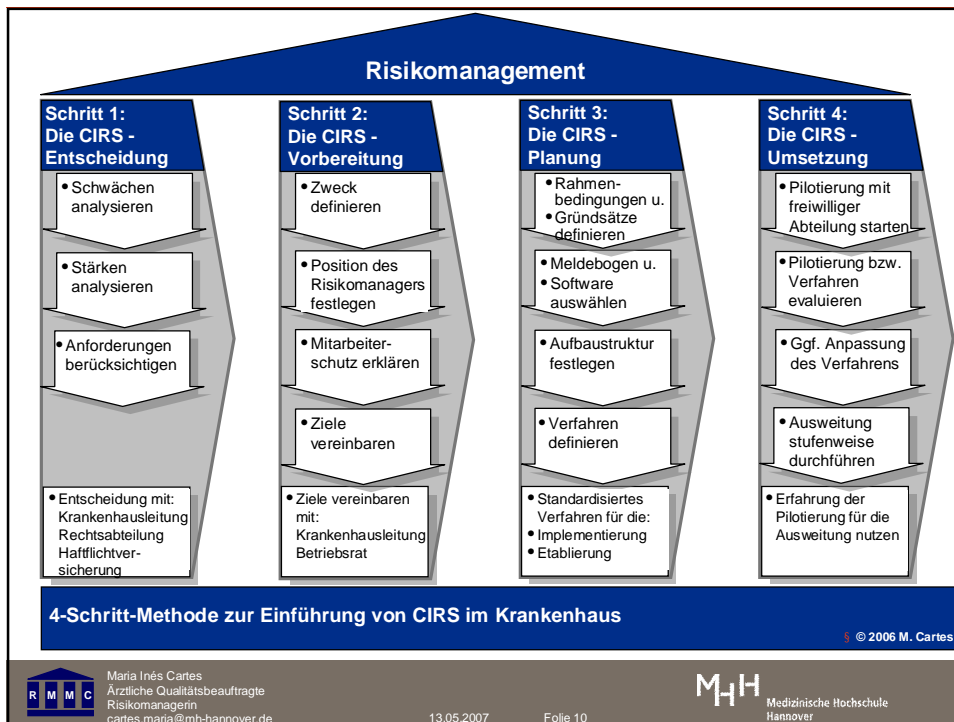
Risikomanagement

Schritt 1: Die CIRS - Entscheidung

• Schwächen analysieren

• Stärken analysieren

• Anforderungen berücksichtigen

• Entscheidung mit: Krankenhausleitung Rechtsabteilung Haftflichtversicherung

Schritt 2: Die CIRS - Vorbereitung

• Zweck definieren

• Position des Risikomanagers festlegen

• Mitarbeiterschutz erklären

• Ziele vereinbaren

• Ziele vereinbaren mit: Krankenhausleitung Betriebsrat

Schritt 3: Die CIRS - Planung

• Rahmenbedingungen u.
• Gründsätze definieren

• Meldebogen u.
• Software auswählen

• Aufbaustruktur festlegen

• Verfahren definieren

• Standardisiertes Verfahren für die:
• Implementierung
• Etablierung

Schritt 4: Die CIRS - Umsetzung

• Pilotierung mit freiwilliger Abteilung starten

• Pilotierung bzw. Verfahren evaluieren

• Ggf. Anpassung des Verfahrens

• Ausweitung stufenweise durchführen

• Erfahrung der Pilotierung für die Ausweitung nutzen

4-Schritt-Methode zur Einführung von CIRS im Krankenhaus

§ © 2006 M. Cartes

R M M C

Maria Inés Cartes
Ärztliche Qualitätsbeauftragte
Risikomanagerin
cartes.maria@mh-hannover.de

13.05.2007

Folie 10

MHH Medizinische Hochschule Hannover